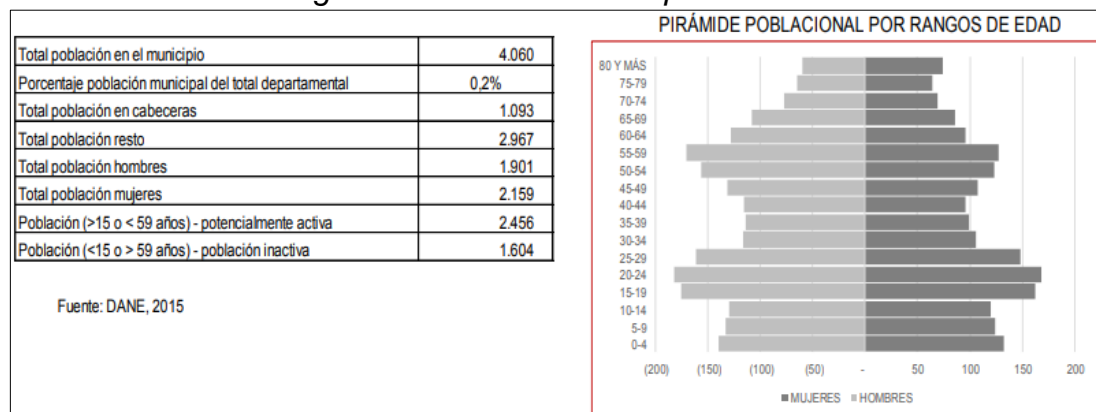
| | |
|---|---|
| Total población en el municipio | 4.060 |
| Porcentaje población municipal del total departamental | 0,2% |
| Total población en cabeceras | 1.093 |
| Total población resto | 2.967 |
| Total población hombres | 1.901 |
| Total población mujeres | 2.159 |
| Población (>15 o < 59 años) - potencialmente activa | 2.456 |
| Población (<15 o > 59 años) - población inactiva | 1.604 |

Fuente: DANE, 2015

PIRÁMIDE POBLACIONAL POR RANGOS DE EDAD

80 Y MÁS
75-79
70-74
65-69
60-64
55-59
50-54
45-49
40-44
35-39
30-34
25-29
20-24
15-19
10-14
5-9
0-4

(200) (150) (100) (50) - 50 100 150 200

MUJERES HOMBRES